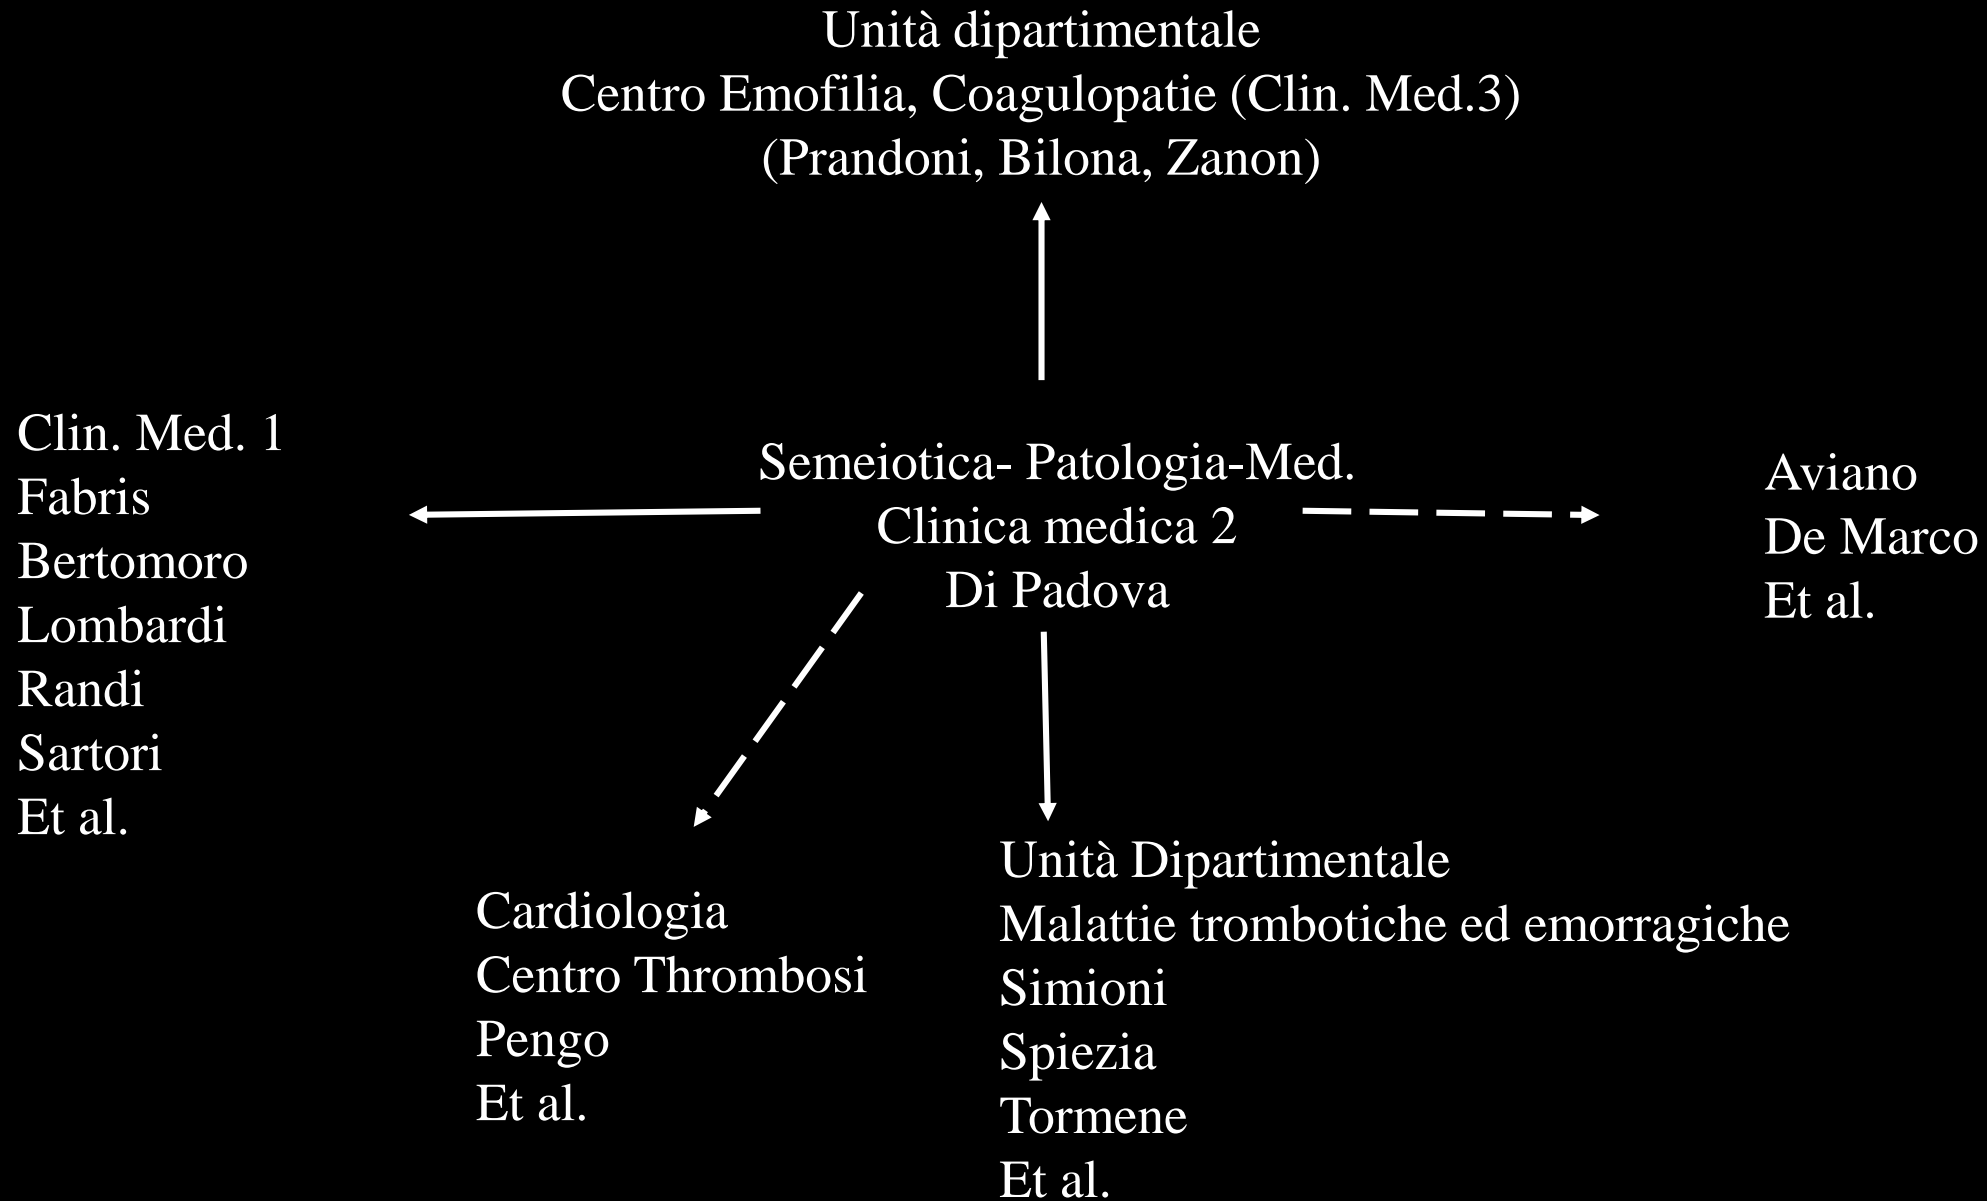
Unità dipartimentale
Centro Emofilia, Coagulopatie (Clin. Med.3)
(Prandoni, Bilona, Zanon)

Clin. Med. 1
Fabris
Bertomoro
Lombardi
Randi
Sartori
Et al.

Semeiotica- Patologia-Med.
Clinica medica 2
Di Padova

Aviano
De Marco
Et al.

Cardiologia
Centro Thrombosi
Pengo
Et al.

Unità Dipartimentale
Malattie trombotiche ed emorragiche
Simioni
Spiezia
Tormene
Et al.